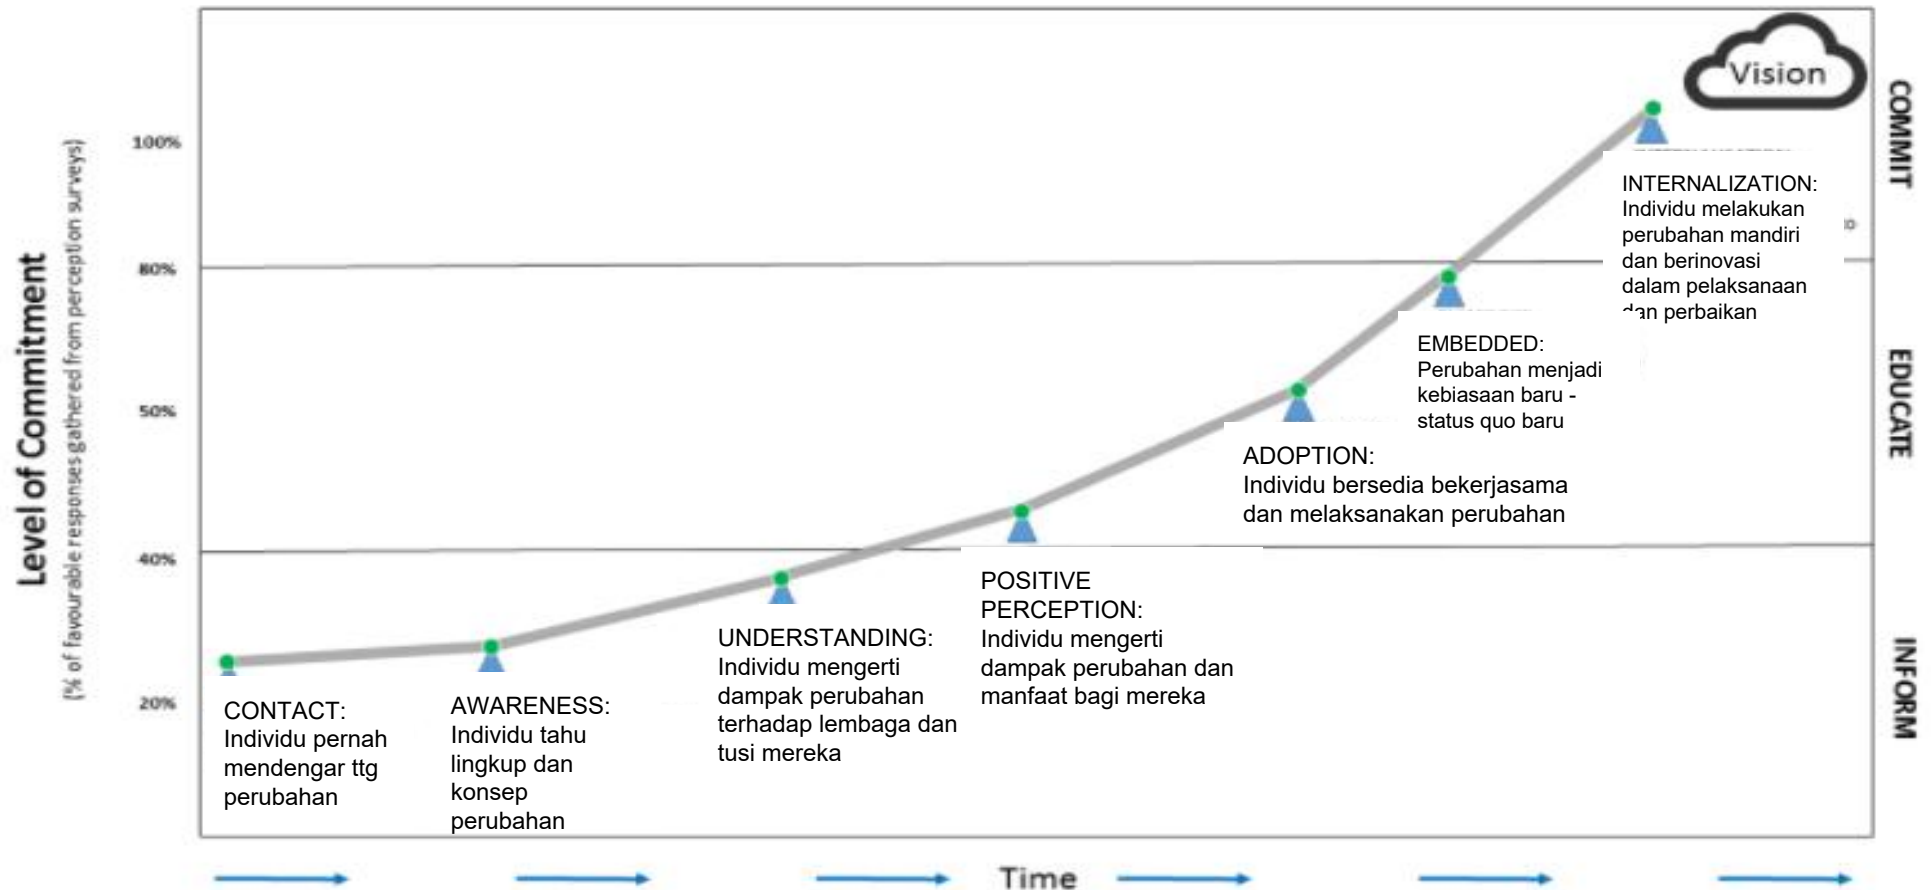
Vision

COMMIT

EDUCATE

INFORM

Level of Commitment
(% of favourable responses gathered from perception surveys)

100%

80%

50%

40%

20%

INTERNALIZATION:
Individu melakukan perubahan mandiri dan berinovasi dalam pelaksanaan dan perbaikan

EMBEDDED:
Perubahan menjadi kebiasaan baru - status quo baru

ADOPTION:
Individu bersedia bekerjasama dan melaksanakan perubahan

POSITIVE PERCEPTION:
Individu mengerti dampak perubahan dan manfaat bagi mereka

UNDERSTANDING:
Individu mengerti dampak perubahan terhadap lembaga dan tusi mereka

CONTACT:
Individu pernah mendengar ttg perubahan

AWARENESS:
Individu tahu lingkup dan konsep perubahan

Time